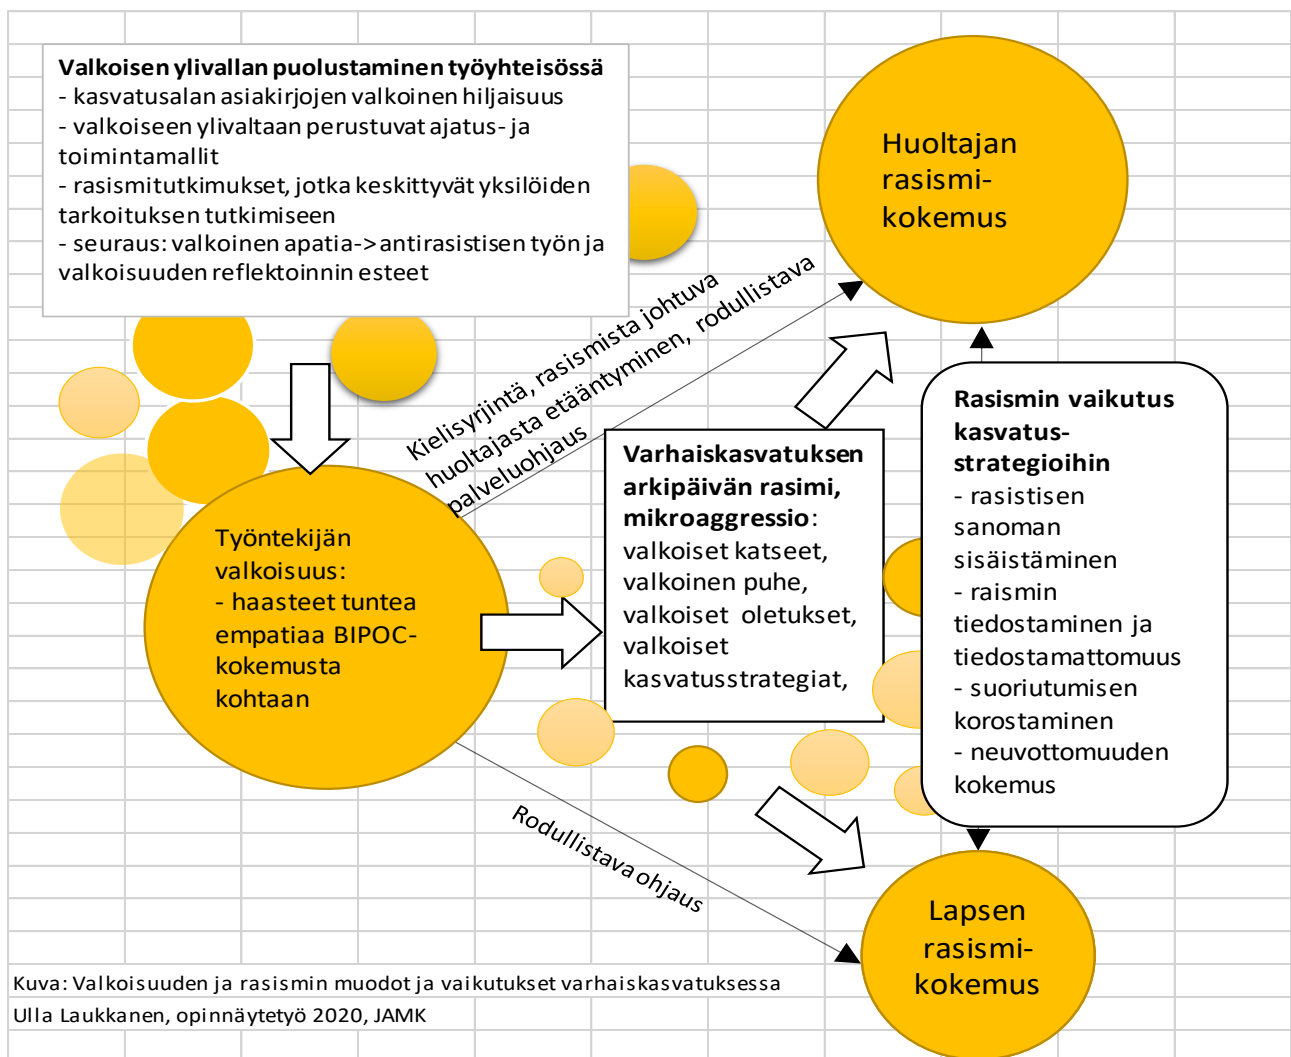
**Valkoisen ylivallan puolustaminen työyhteisössä**
- kasvatusalan asiakirjojen valkoinen hiljaisuus
- valkoiseen ylivaltaan perustuvat ajatus- ja toimintamallit
- rasismitutkimukset, jotka keskittyvät yksilöiden tarkoituksen tutkimiseen
- seuraus: valkoinen apatia-> antirasistisen työn ja valkoisuuden reflektoinnin esteet

Huoltajan rasismi-kokemus

Kielisyrjintä, rasismista johtuva huoltajasta etääntyminen, rodullistava palveluohjaus

**Rasismin vaikutus kasvatus-strategioihin**
- rasistisen sanoman sisäistäminen
- raismin tiedostaminen ja tiedostamattomuus
- suoriutumisen korostaminen
- neuvottomuuden kokemus

**Varhaiskasvatuksen arkipäivän rasimi, mikroaggressio**: valkoiset katseet, valkoinen puhe, valkoiset oletukset, valkoiset kasvatusstrategiat,

Työntekijän valkoisuus:
- haasteet tuntea empatiaa BIPOC-kokemusta kohtaan

Rodullistava ohjaus

Lapsen rasismi-kokemus

Kuva: Valkoisuuden ja rasismin muodot ja vaikutukset varhaiskasvatuksessa
Ulla Laukkanen, opinnäytetyö 2020, JAMK